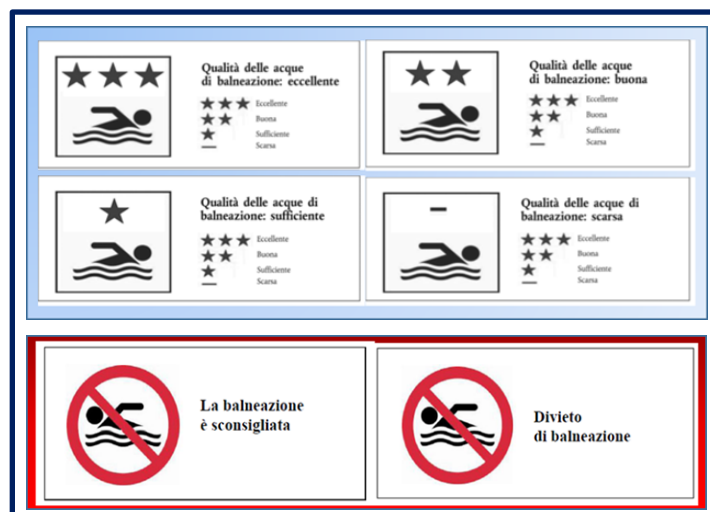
★★★

Qualità delle acque di balneazione: eccellente

★★★ Eccellente
★★ Buona
★ Sufficiente
— Scarsa

★★

Qualità delle acque di balneazione: buona

★★★ Eccellente
★★ Buona
★ Sufficiente
— Scarsa

★

Qualità delle acque di balneazione: sufficiente

★★★ Eccellente
★★ Buona
★ Sufficiente
— Scarsa

—

Qualità delle acque di balneazione: scarsa

★★★ Eccellente
★★ Buona
★ Sufficiente
— Scarsa

La balneazione è sconsigliata

Divieto di balneazione